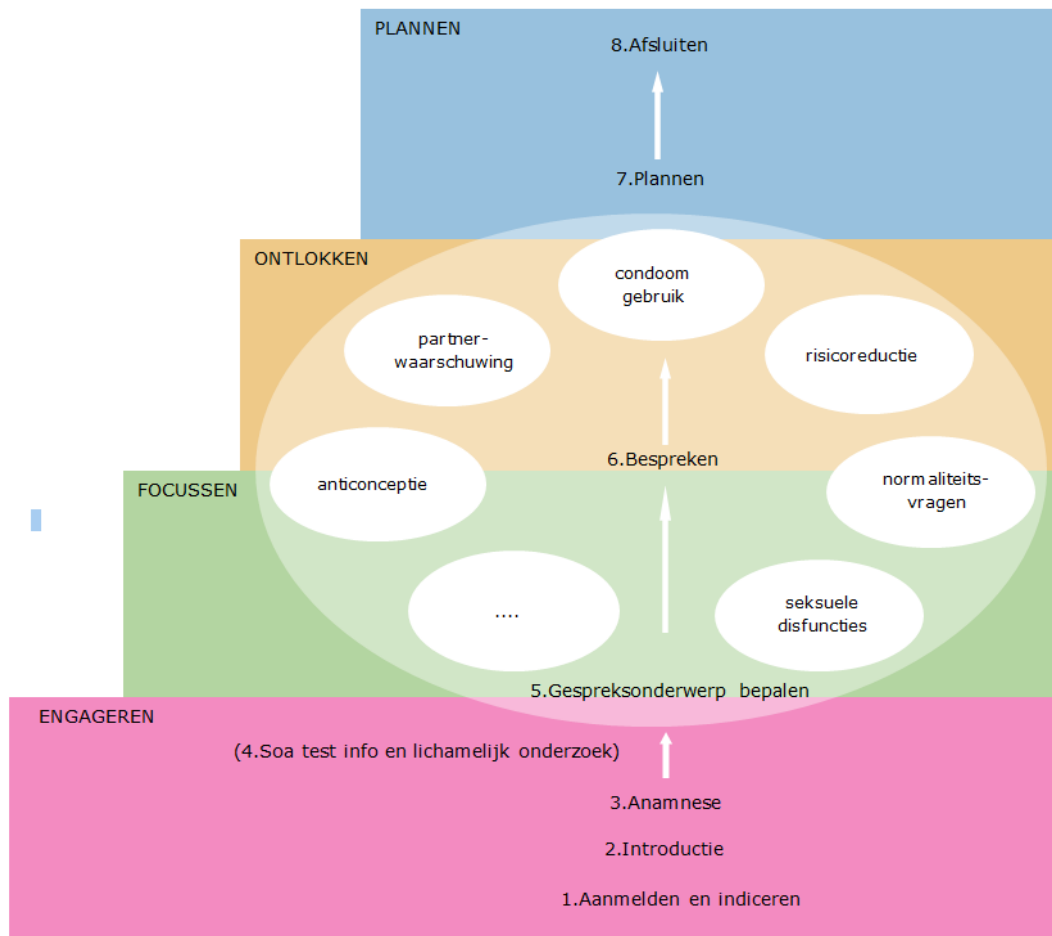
PLANNEN

8.Afsluiten

7.Plannen

ONTLOKKEN

condoom gebruik

partner-waarschuwing

risicoreductie

6.Bespreken

FOCUSSEN

anticonceptie

normaliteits-vragen

....

seksuele disfuncties

5.Gespreksonderwerp bepalen

ENGAGEREN

(4.Soa test info en lichamelijk onderzoek)

3.Anamnese

2.Introductie

1.Aanmelden en indiceren